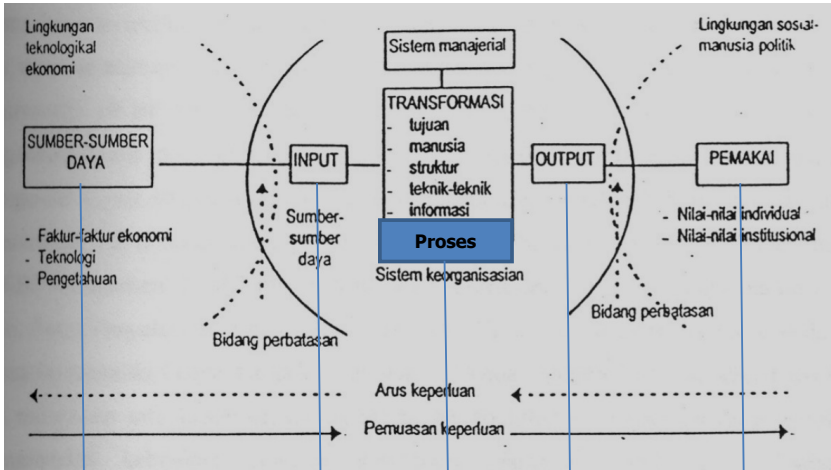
Lingkungan teknologikal ekonomi

Lingkungan sosial-manusia politik

Sistem manajerial

SUMBER-SUMBER DAYA

INPUT

TRANSFORMASI
- tujuan
- manusia
- struktur
- teknik-teknik
- informasi

OUTPUT

PEMAKAI

- Faktur-faktur ekonomi
- Teknologi
- Pengetahuan

Sumber-sumber daya

Proses

Sistem keorganisasian

- Nilai-nilai individual
- Nilai-nilai institusional

Bidang perbatasan

Bidang perbatasan

Arus keperluan

Pemuasan keperluan